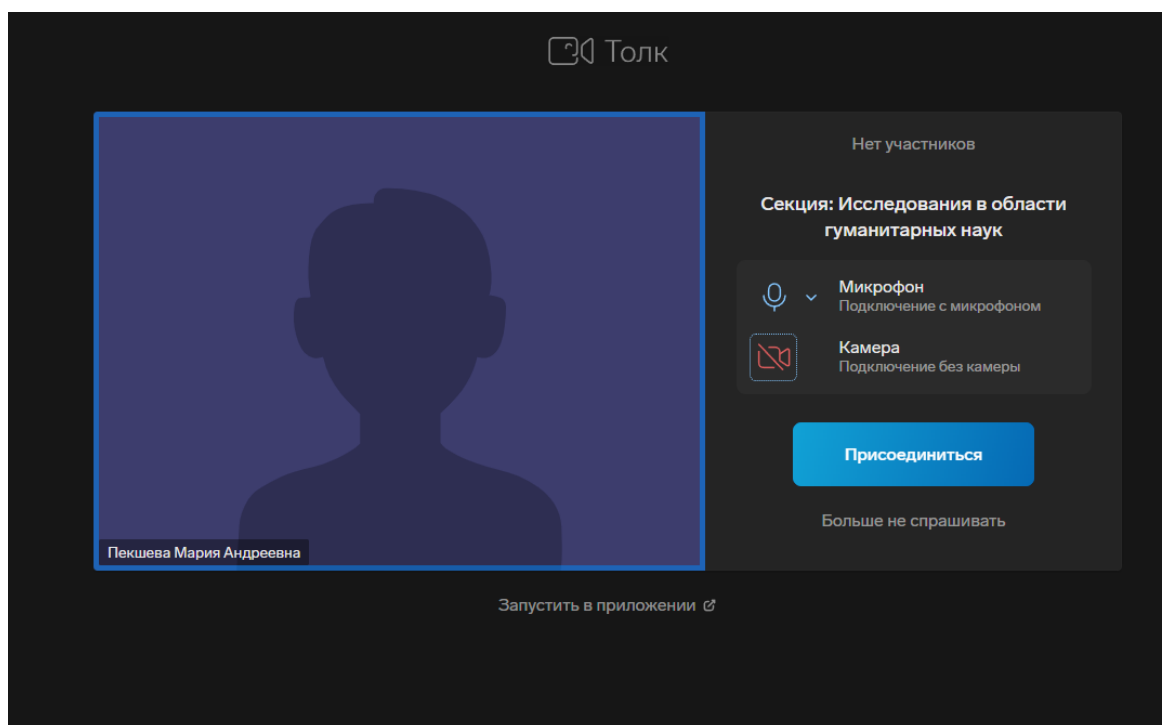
Толк

Пекшева Мария Андреевна

Нет участников

Секция: Исследования в области гуманитарных наук

Микрофон
Подключение с микрофоном

Камера
Подключение без камеры

Присоединиться

Больше не спрашивать

Запустить в приложении